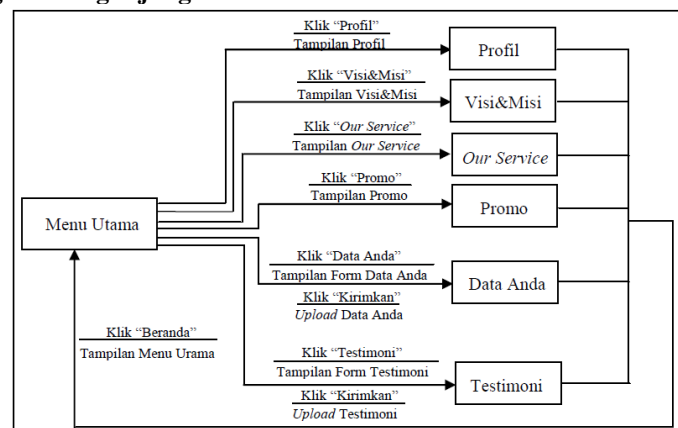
Klik "Profil"
Tampilan Profil

Profil

Klik "Visi&Misi"
Tampilan Visi&Misi

Visi&Misi

Klik "Our Service"
Tampilan Our Service

Our Service

Klik "Promo"
Tampilan Promo

Promo

Menu Utama

Klik "Data Anda"
Tampilan Form Data Anda

Data Anda

Klik "Kirimkan"
Upload Data Anda

Klik "Beranda"
Tampilan Menu Urama

Klik "Testimoni"
Tampilan Form Testimoni

Testimoni

Klik "Kirimkan"
Upload Testimoni